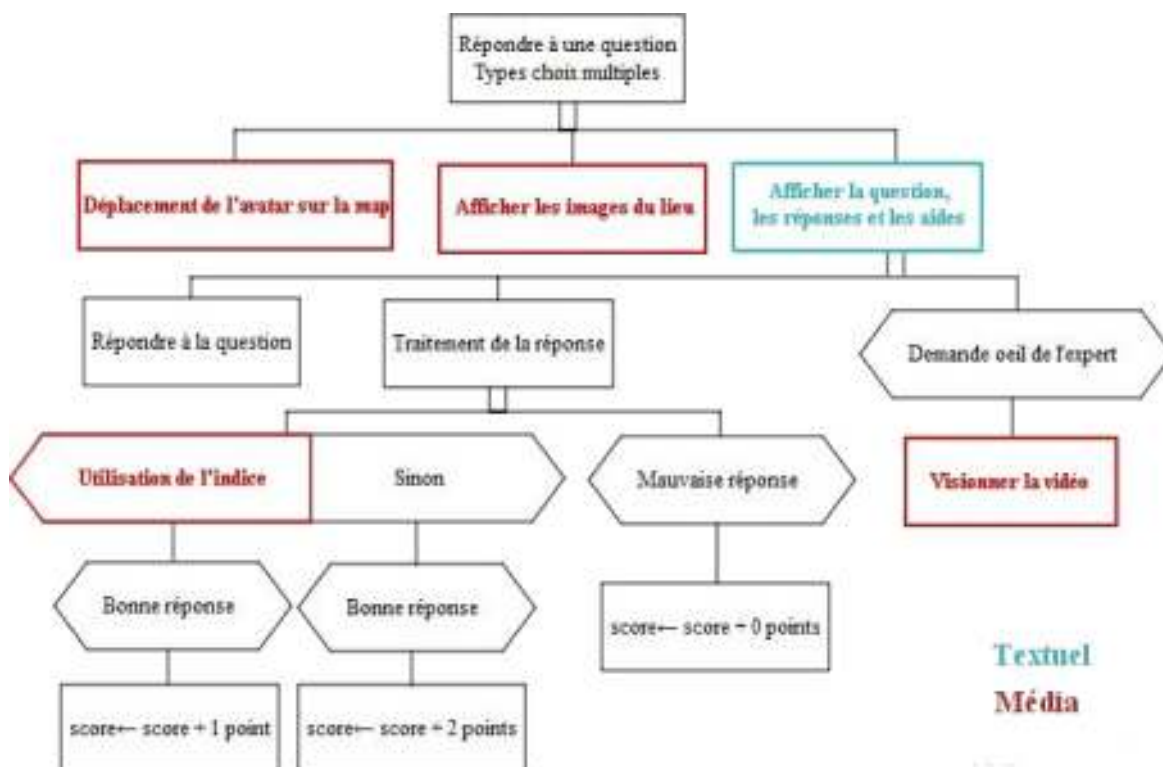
Répondre à une question
Types choix multiples

Déplacement de l'avatar sur la map

Afficher les images du lieu

Afficher la question, les réponses et les aides

Répondre à la question

Traitement de la réponse

Demande oeil de l'expert

Utilisation de l'indice

Sinon

Mauvaise réponse

Visionner la vidéo

Bonne réponse

Bonne réponse

score← score + 0 points

score← score + 1 point

score← score + 2 points

Textuel
Média